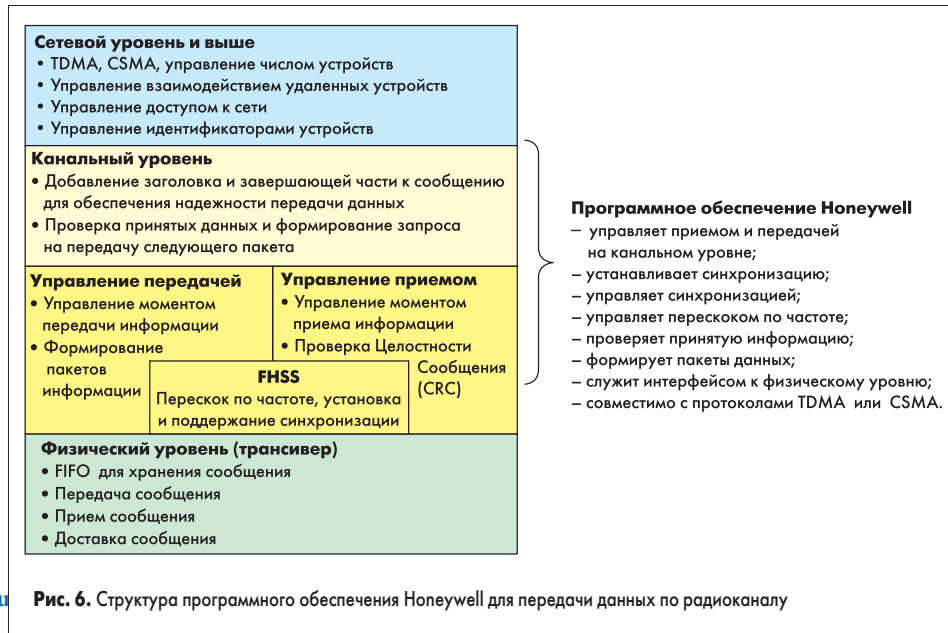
Сетевой уровень и выше
• TDMA, CSMA, управление числом устройств
• Управление взаимодействием удаленных устройств
• Управление доступом к сети
• Управление идентификаторами устройств

Канальный уровень
• Добавление заголовка и завершающей части к сообщению для обеспечения надежности передачи данных
• Проверка принятых данных и формирование запроса на передачу следующего пакета

Управление передачей
• Управление моментом передачи информации
• Формирование пакетов информации

Управление приемом
• Управление моментом приема информации
• Проверка Целостности Сообщения (CRC)

FHSS
Перескок по частоте, установка и поддержание синхронизации

Физический уровень (трансивер)
• FIFO для хранения сообщения
• Передача сообщения
• Прием сообщения
• Доставка сообщения

Программное обеспечение Honeywell
– управляет приемом и передачей на канальном уровне;
– устанавливает синхронизацию;
– управляет синхронизацией;
– управляет перескоком по частоте;
– проверяет принятую информацию;
– формирует пакеты данных;
– служит интерфейсом к физическому уровню;
– совместимо с протоколами TDMA или CSMA.

Рис. 6. Структура программного обеспечения Honeywell для передачи данных по радиоканалу